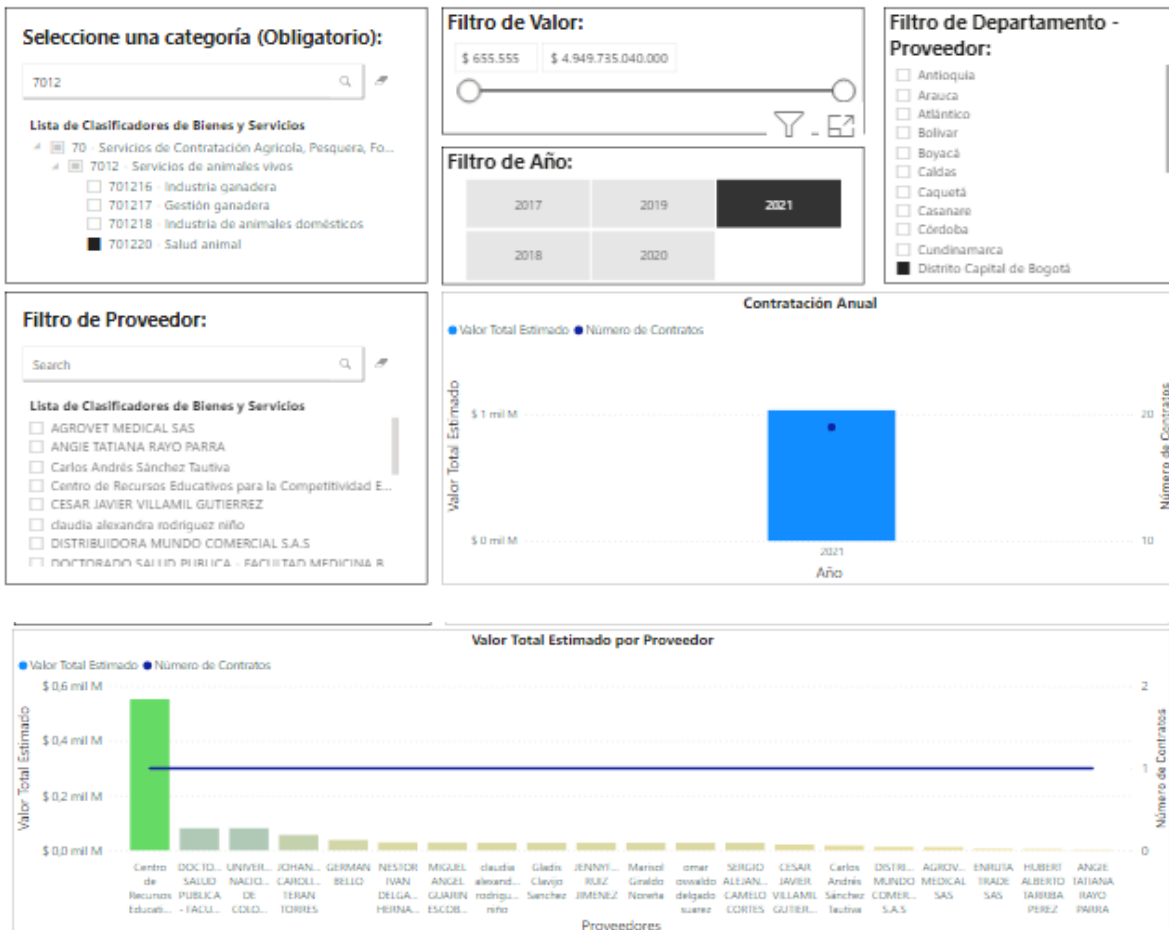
Seleccione una categoría (Obligatorio):

7012

Lista de Clasificadores de Bienes y Servicios
70 - Servicios de Contratación Agrícola, Pesquera, Fo...
7012 - Servicios de animales vivos
701216 - Industria ganadera
701217 - Gestión ganadera
701218 - Industria de animales domésticos
701220 - Salud animal

Filtro de Valor:
$ 655.555
$ 4.949.735.040.000

Filtro de Año:
2017
2019
2021
2018
2020

Filtro de Departamento - Proveedor:
Antioquia
Arauca
Atlántico
Bolívar
Boyacá
Caldas
Caquetá
Casanare
Córdoba
Cundinamarca
Distrito Capital de Bogotá

Filtro de Proveedor:

Search

Lista de Clasificadores de Bienes y Servicios
AGROVET MEDICAL SAS
ANGIE TATIANA RAYO PARRA
Carlos Andrés Sánchez Tautiva
Centro de Recursos Educativos para la Competitividad E...
CESAR JAVIER VILLAMIL GUTIERREZ
claudia alexandra rodriguez niño
DISTRIBUIDORA MUNDO COMERCIAL S.A.S
DOCTORADO SALUD PUBLICA - FACULTAD MEDICINA B...

Contratación Anual
Valor Total Estimado
Número de Contratos
$ 1 mil M
$ 0 mil M
Valor Total Estimado
Número de Contratos
20
10
2021
Año

Valor Total Estimado por Proveedor
Valor Total Estimado
Número de Contratos
$ 0,6 mil M
$ 0,4 mil M
$ 0,2 mil M
$ 0,0 mil M
Valor Total Estimado
Número de Contratos
2
1
0
Centro de Recursos Educati...
DOCTO... SALUD PUBLICA - FACU...
UNIVER... NACIO... DE COLO...
JOHAN... CAROLI... TERAN TORRES
GERMAN BELLO
NESTOR IVAN DELGA... HERNA...
MIGUEL ANGEL GUARIN ESCOB...
claudia alexand... rodrigu... niño
Gladis Clavijo Sanchez
JENNYF... RUIZ JIMENEZ
Marisol Giraldo Noreña
omar oswaldo delgado suarez
SERGIO ALEJAN... CAMELO CORTES
CESAR JAVIER VILLAMIL GUTIER...
Carlos Andrés Sánchez Tautiva
DISTRI... MUNDO COMER... S.A.S
AGROV... MEDICAL SAS
ENRUTA TRADE SAS
HUBERT ALBERTO TARUBA PEREZ
ANGIE TATIANA RAYO PARRA
Proveedores